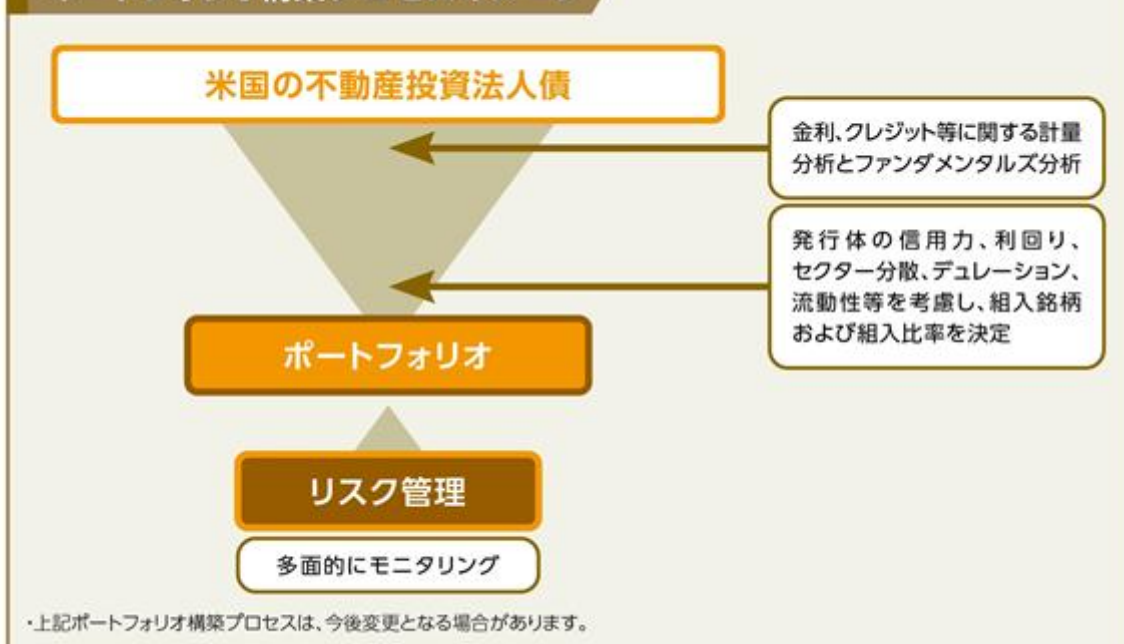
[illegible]

米国の不動産投資法人債

金利、クレジット等に関する計量分析とファンダメンタルズ分析

発行体の信用力、利回り、セクター分散、デュレーション、流動性等を考慮し、組入銘柄および組入比率を決定

ポートフォリオ

リスク管理

多面的にモニタリング

・上記ポートフォリオ構築プロセスは、今後変更となる場合があります。